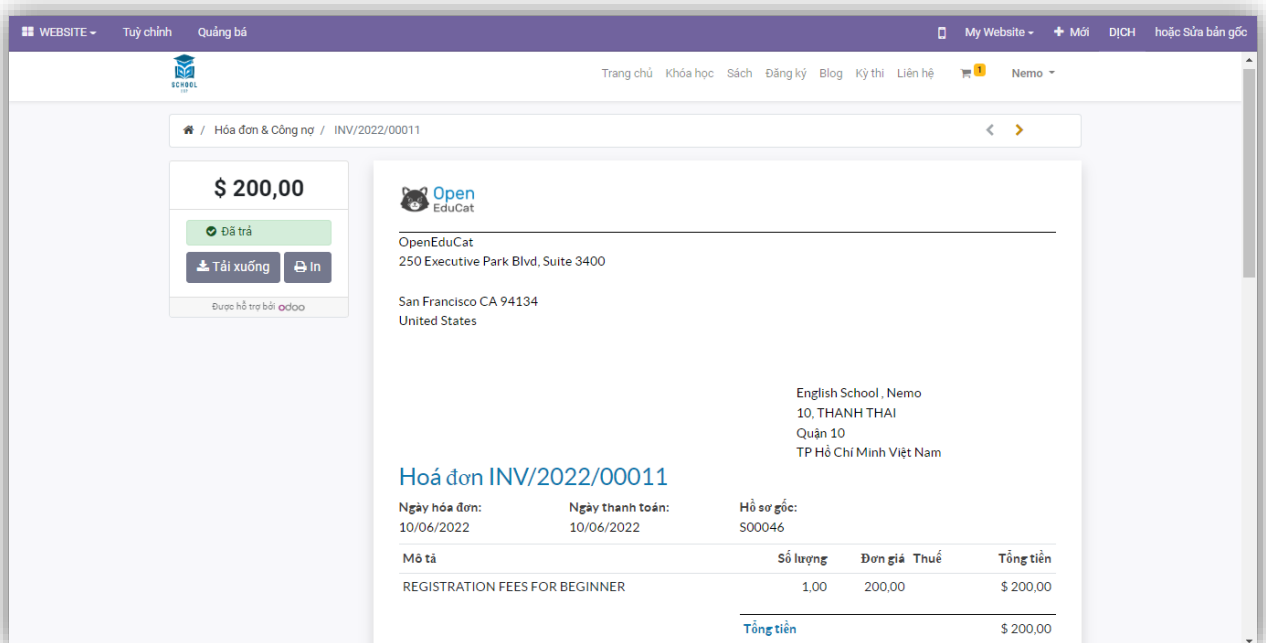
WEBSITE Tuỳ chỉnh Quảng bá

My Website + Mới DỊCH hoặc Sửa bản gốc

SCHOOL

Trang chủ Khóa học Sách Đăng ký Blog Kỳ thi Liên hệ 1 Nemo

Hóa đơn & Công nợ / INV/2022/00011

$ 200,00

Đã trả

Tải xuống In

Được hỗ trợ bởi odoo

Open EduCat

OpenEduCat
250 Executive Park Blvd, Suite 3400

San Francisco CA 94134
United States

English School , Nemo
10, THANH THAI
Quận 10
TP Hồ Chí Minh Việt Nam

Hoá đơn INV/2022/00011

Ngày hóa đơn: 10/06/2022
Ngày thanh toán: 10/06/2022
Hồ sơ gốc: S00046

| Mô tả | Số lượng | Đơn giá | Thuế | Tổng tiền |
|---|---|---|---|---|
| REGISTRATION FEES FOR BEGINNER | 1,00 | 200,00 | | $ 200,00 |

Tổng tiền $ 200,00